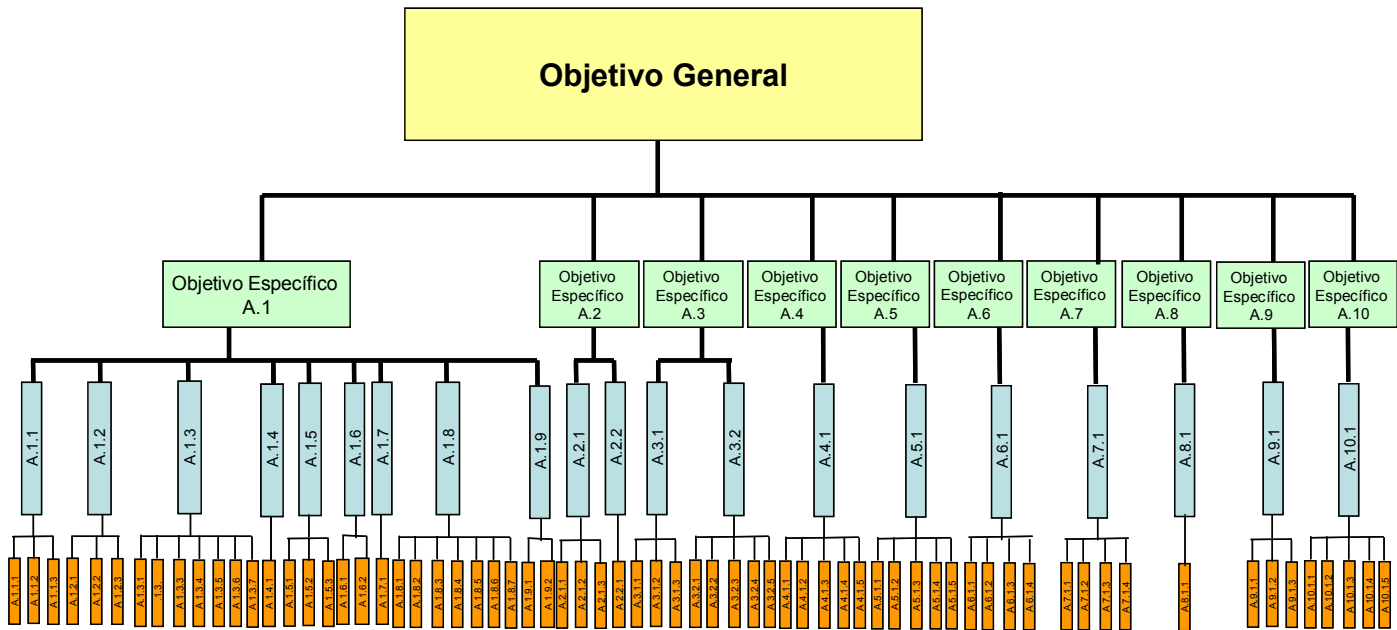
Objetivo General

Objetivo Específico A.1

Objetivo Específico A.2

Objetivo Específico A.3

Objetivo Específico A.4

Objetivo Específico A.5

Objetivo Específico A.6

Objetivo Específico A.7

Objetivo Específico A.8

Objetivo Específico A.9

Objetivo Específico A.10

A.1.1 A.1.2 A.1.3 A.1.4 A.1.5 A.1.6 A.1.7 A.1.8 A.1.9 A.2.1 A.2.2 A.3.1 A.3.2 A.4.1 A.5.1 A.6.1 A.7.1 A.8.1 A.9.1 A.10.1

A.1.1.1 A.1.1.2 A.1.1.3 A.1.2.1 A.1.2.2 A.1.2.3 A.1.3.1 A.1.3. A.1.3.3 A.1.3.4 A.1.3.5 A.1.3.6 A.1.3.7 A.1.4.1 A.1.5.1 A.1.5.2 A.1.5.3 A.1.6.1 A.1.6.2 A.1.7.1 A.1.8.1 A.1.8.2 A.1.8.3 A.1.8.4 A.1.8.5 A.1.8.6 A.1.8.7 A.1.9.1 A.1.9.2 A.2.1.1 A.2.1.2 A.2.1.3 A.2.2.1 A.3.1.1 A.3.1.2 A.3.1.3 A.3.2.1 A.3.2.2 A.3.2.3 A.3.2.4 A.3.2.5 A.4.1.1 A.4.1.2 A.4.1.3 A.4.1.4 A.4.1.5 A.5.1.1 A.5.1.2 A.5.1.3 A.5.1.4 A.5.1.5 A.6.1.1 A.6.1.2 A.6.1.3 A.6.1.4 A.7.1.1 A.7.1.2 A.7.1.3 A.7.1.4 A.8.1.1 A.9.1.1 A.9.1.2 A.9.1.3 A.10.1.1 A.10.1.2 A.10.1.3 A.10.1.4 A.10.1.5